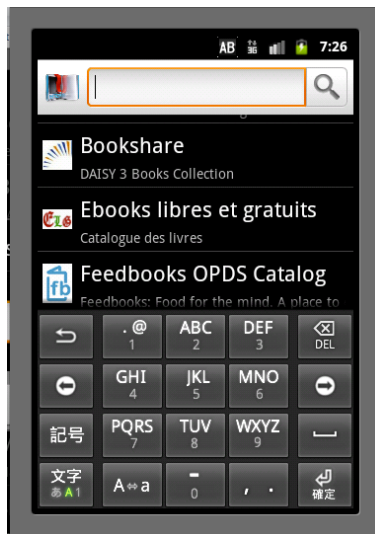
AB 7:26

Bookshare
DAISY 3 Books Collection

Ebooks libres et gratuits
Catalogue des livres

Feedbooks OPDS Catalog
Feedbooks: Food for the mind. A place to

.@
1
ABC
2
DEF
3
DEL
GHI
4
JKL
5
MNO
6
記号
PQRS
7
TUV
8
WXYZ
9
文字
あA1
A⇔a
0
, .
確定